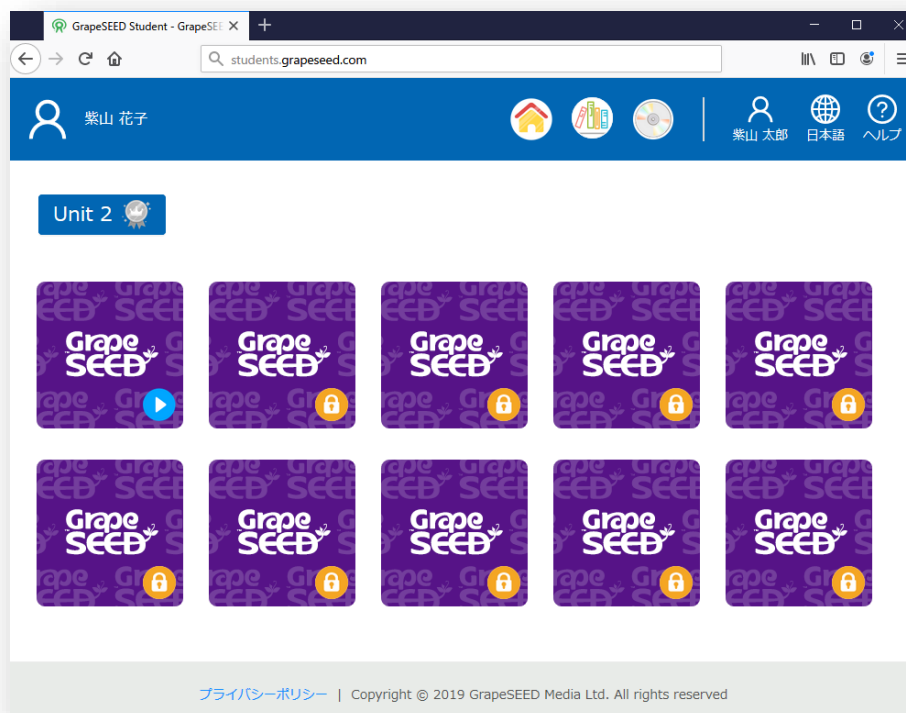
GrapeSEED Student - GrapeSEED

students.grapeseed.com

紫山 花子

紫山 太郎 日本語 ヘルプ

Unit 2

GrapeSEED

GrapeSEED

GrapeSEED

GrapeSEED

GrapeSEED

GrapeSEED

GrapeSEED

GrapeSEED

GrapeSEED

GrapeSEED

プライバシーポリシー | Copyright © 2019 GrapeSEED Media Ltd. All rights reserved